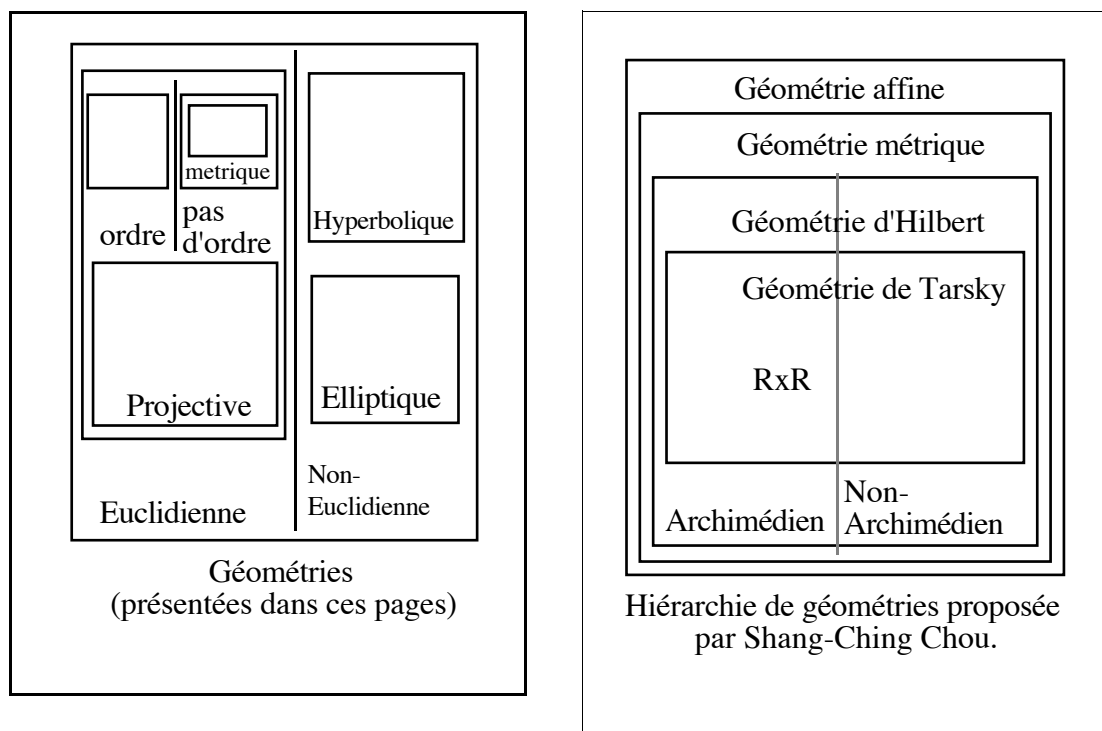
metrique
ordre
pas d'ordre
Hyperbolique
Projective
Elliptique
Euclidienne
Non-Euclidienne

Géométries
(présentées dans ces pages)

Géométrie affine
Géométrie métrique
Géométrie d'Hilbert
Géométrie de Tarsky
RxR
Archimédien
Non-Archimédien

Hiérarchie de géométries proposée par Shang-Ching Chou.